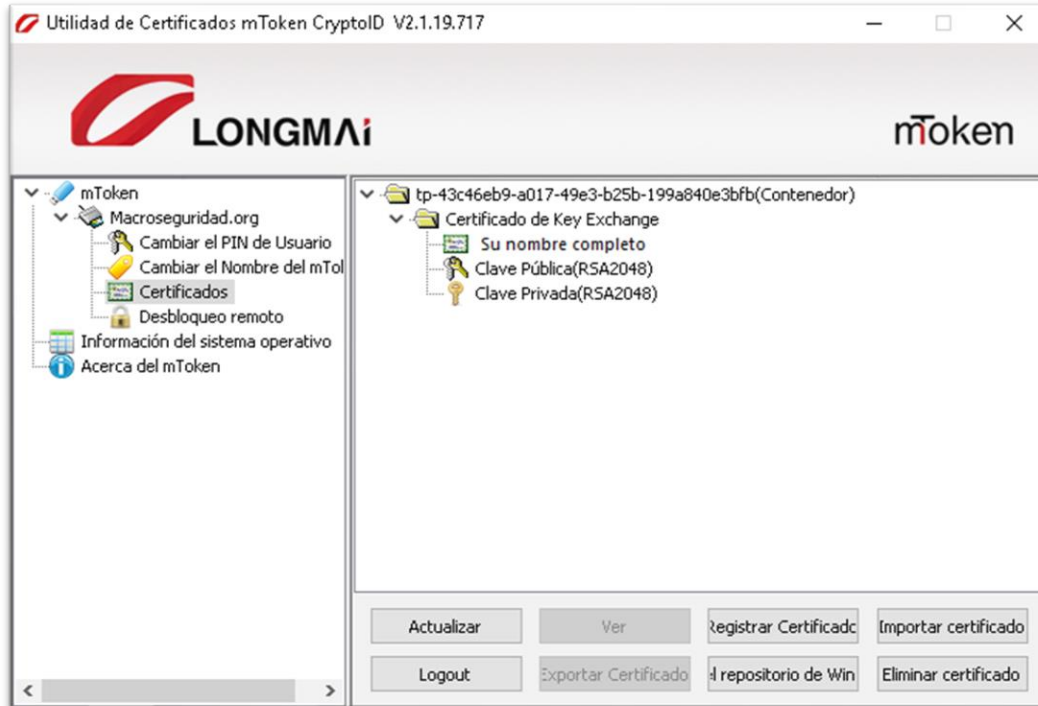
Utilidad de Certificados mToken CryptoID V2.1.19.717

LONGMAi

mToken

mToken
Macroseguridad.org
Cambiar el PIN de Usuario
Cambiar el Nombre del mTol
Certificados
Desbloqueo remoto
Información del sistema operativo
Acerca del mToken

tp-43c46eb9-a017-49e3-b25b-199a840e3bfb(Contenedor)
Certificado de Key Exchange
Su nombre completo
Clave Pública(RSA2048)
Clave Privada(RSA2048)

Actualizar
Ver
Registrar Certificadc
Importar certificado
Logout
Exportar Certificado
l repositorio de Win
Eliminar certificado